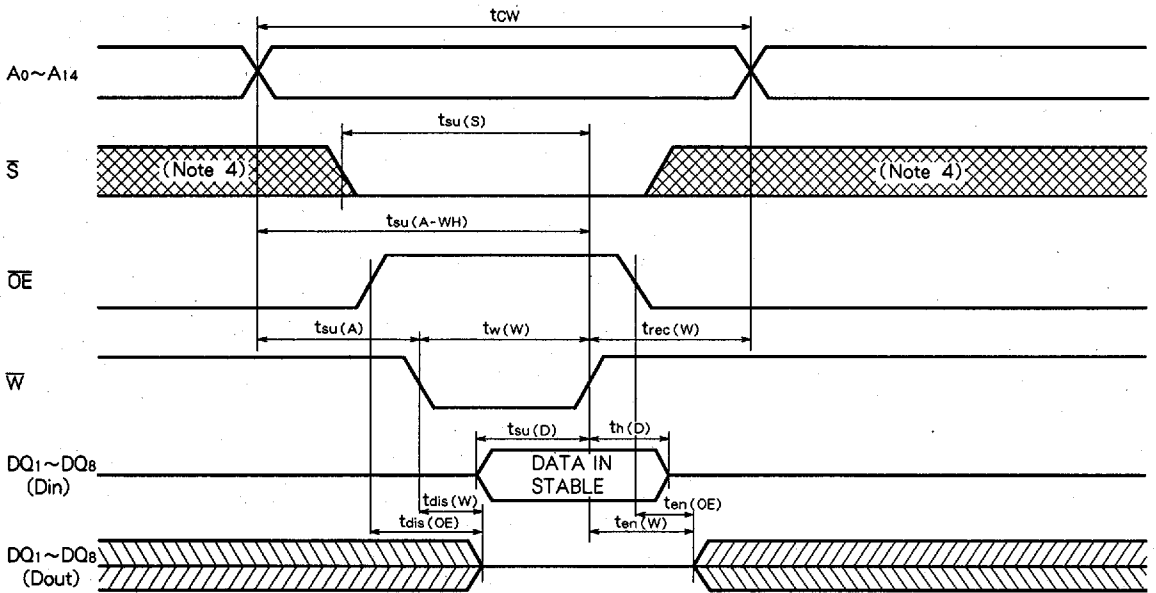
$t_{CW}$

$A_0 \sim A_{14}$

$t_{su(S)}$

$\overline{S}$

(Note 4)

(Note 4)

$t_{su(A-WH)}$

$\overline{OE}$

$t_{su(A)}$

$t_{w(W)}$

$t_{rec(W)}$

$\overline{W}$

$t_{su(D)}$

$t_{h(D)}$

$DQ_1 \sim DQ_8$ (Din)

DATA IN STABLE

$t_{dis(W)}$

$t_{en(OE)}$

$t_{dis(OE)}$

$t_{en(W)}$

$DQ_1 \sim DQ_8$ (Dout)